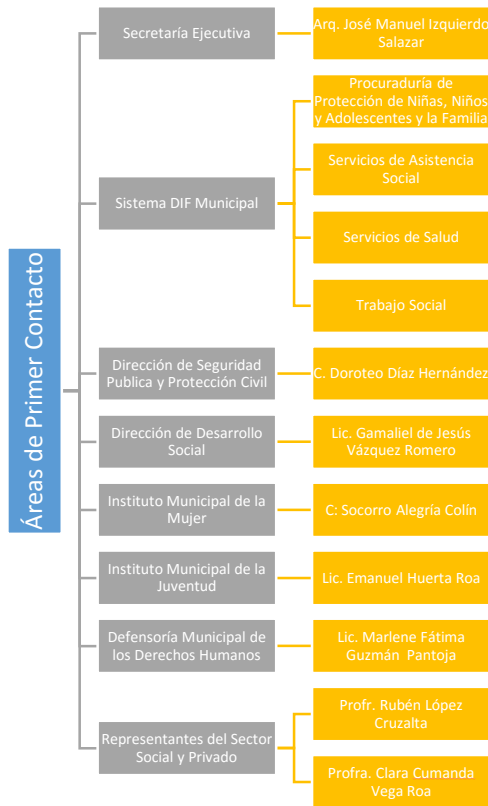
Áreas de Primer Contacto

Secretaría Ejecutiva

Arq. José Manuel Izquierdo Salazar

Sistema DIF Municipal

Procuraduría de Protección de Niñas, Niños y Adolescentes y la Familia

Servicios de Asistencia Social

Servicios de Salud

Trabajo Social

Dirección de Seguridad Publica y Protección Civil

C. Doroteo Díaz Hernández

Dirección de Desarrollo Social

Lic. Gamaliel de Jesús Vázquez Romero

Instituto Municipal de la Mujer

C: Socorro Alegría Colín

Instituto Municipal de la Juventud

Lic. Emanuel Huerta Roa

Defensoría Municipal de los Derechos Humanos

Lic. Marlene Fátima Guzmán Pantoja

Representantes del Sector Social y Privado

Profr. Rubén López Cruzalta

Profra. Clara Cumanda Vega Roa